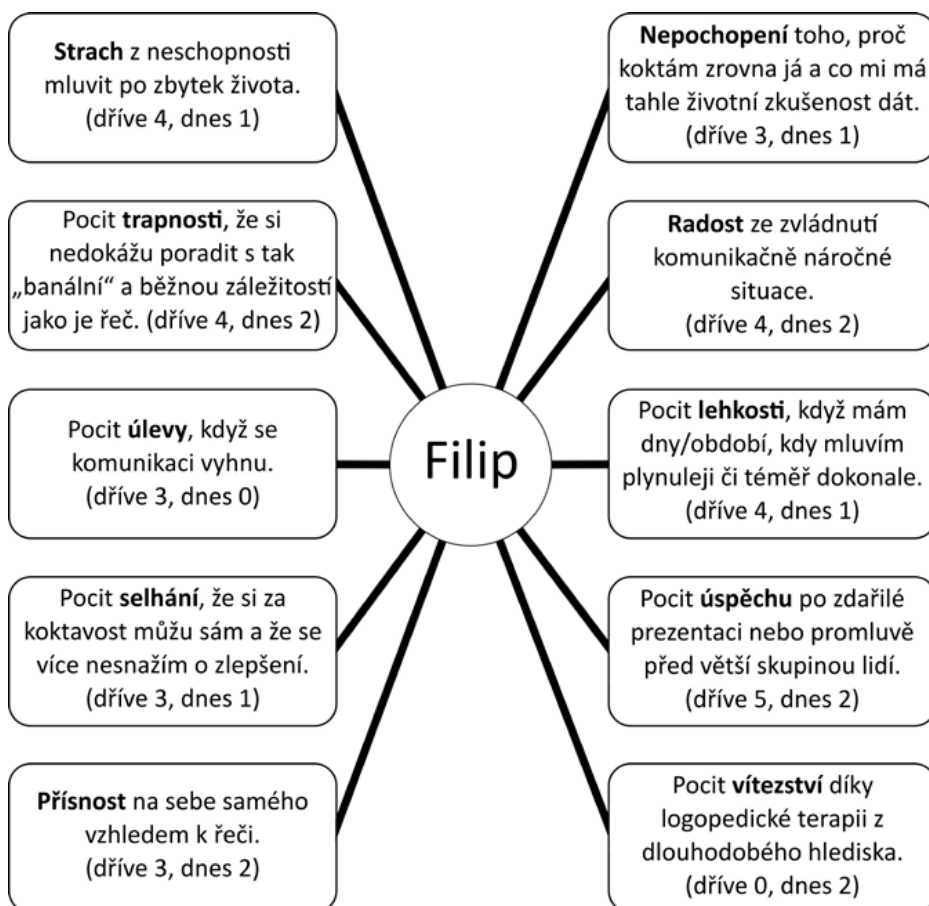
Filip

Strach z neschopnosti mluvit po zbytek života. (dříve 4, dnes 1)

Pocit trapnosti, že si nedokážu poradit s tak „banální“ a běžnou záležitostí jako je řeč. (dříve 4, dnes 2)

Pocit úlevy, když se komunikaci vyhnu. (dříve 3, dnes 0)

Pocit selhání, že si za koktavost můžu sám a že se více nesnažím o zlepšení. (dříve 3, dnes 1)

Přísnost na sebe samého vzhledem k řeči. (dříve 3, dnes 2)

Nepochopení toho, proč koktám zrovna já a co mi má tahle životní zkušenost dát. (dříve 3, dnes 1)

Radost ze zvládnutí komunikačně náročné situace. (dříve 4, dnes 2)

Pocit lehkosti, když mám dny/období, kdy mluvím plynuleji či téměř dokonale. (dříve 4, dnes 1)

Pocit úspěchu po zdařilé prezentaci nebo promluvě před větší skupinou lidí. (dříve 5, dnes 2)

Pocit vítezství díky logopedické terapii z dlouhodobého hlediska. (dříve 0, dnes 2)